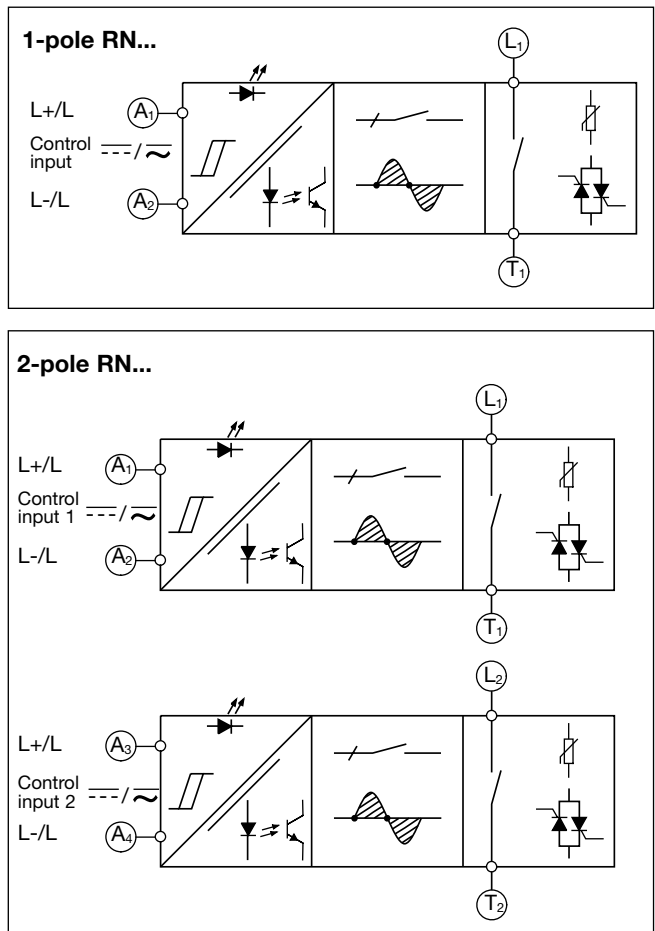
1-pole RN...

L+/L
$A_1$
Control input $\overline{---}/\widetilde{\phantom{x}}$
L-/L
$A_2$
$L_1$
$T_1$

2-pole RN...

L+/L
$A_1$
Control input 1 $\overline{---}/\widetilde{\phantom{x}}$
L-/L
$A_2$
$L_1$
$T_1$

L+/L
$A_3$
Control input 2 $\overline{---}/\widetilde{\phantom{x}}$
L-/L
$A_4$
$L_2$
$T_2$